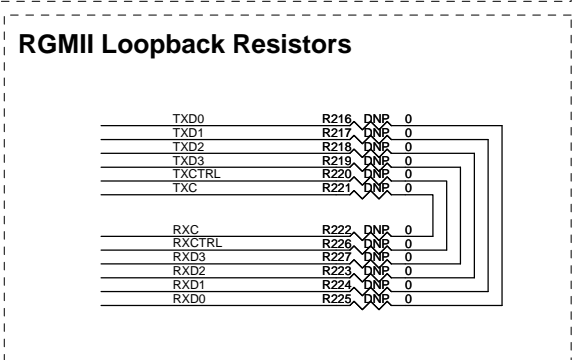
RGMII Loopback Resistors

TXD0 R216 DNP 0
TXD1 R217 DNP 0
TXD2 R218 DNP 0
TXD3 R219 DNP 0
TXCTRL R220 DNP 0
TXC R221 DNP 0

RXC R222 DNP 0
RXCTRL R226 DNP 0
RXD3 R227 DNP 0
RXD2 R223 DNP 0
RXD1 R224 DNP 0
RXD0 R225 DNP 0